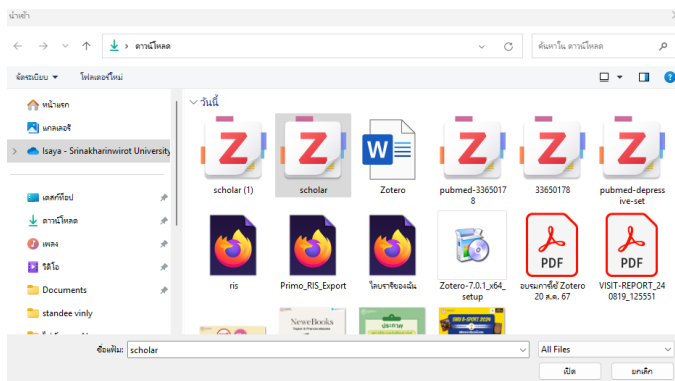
นำเข้า

ดาวน์โหลด

ค้นหาใน ดาวน์โหลด

จัดระเบียบ ▾

โฟลเดอร์ใหม่

หน้าแรก

แกลเลอรี

Isaya - Srinakharinwirot University

เดสก์ท็อป

ดาวน์โหลด

เพลง

วิดีโอ

Documents

standee vinly

วันนี้

scholar (1)

scholar

Zotero

pubmed-33650178

33650178

pubmed-depressive-set

ris

Primo_RIS_Export

ไลบรารีของฉัน

Zotero-7.0.1_x64_setup

PDF

อบรมการใช้ Zotero 20 ส.ค. 67

PDF

VISIT-REPORT_240819_125551

NewBooks

ชื่อแฟ้ม: scholar

All Files

เปิด

ยกเลิก